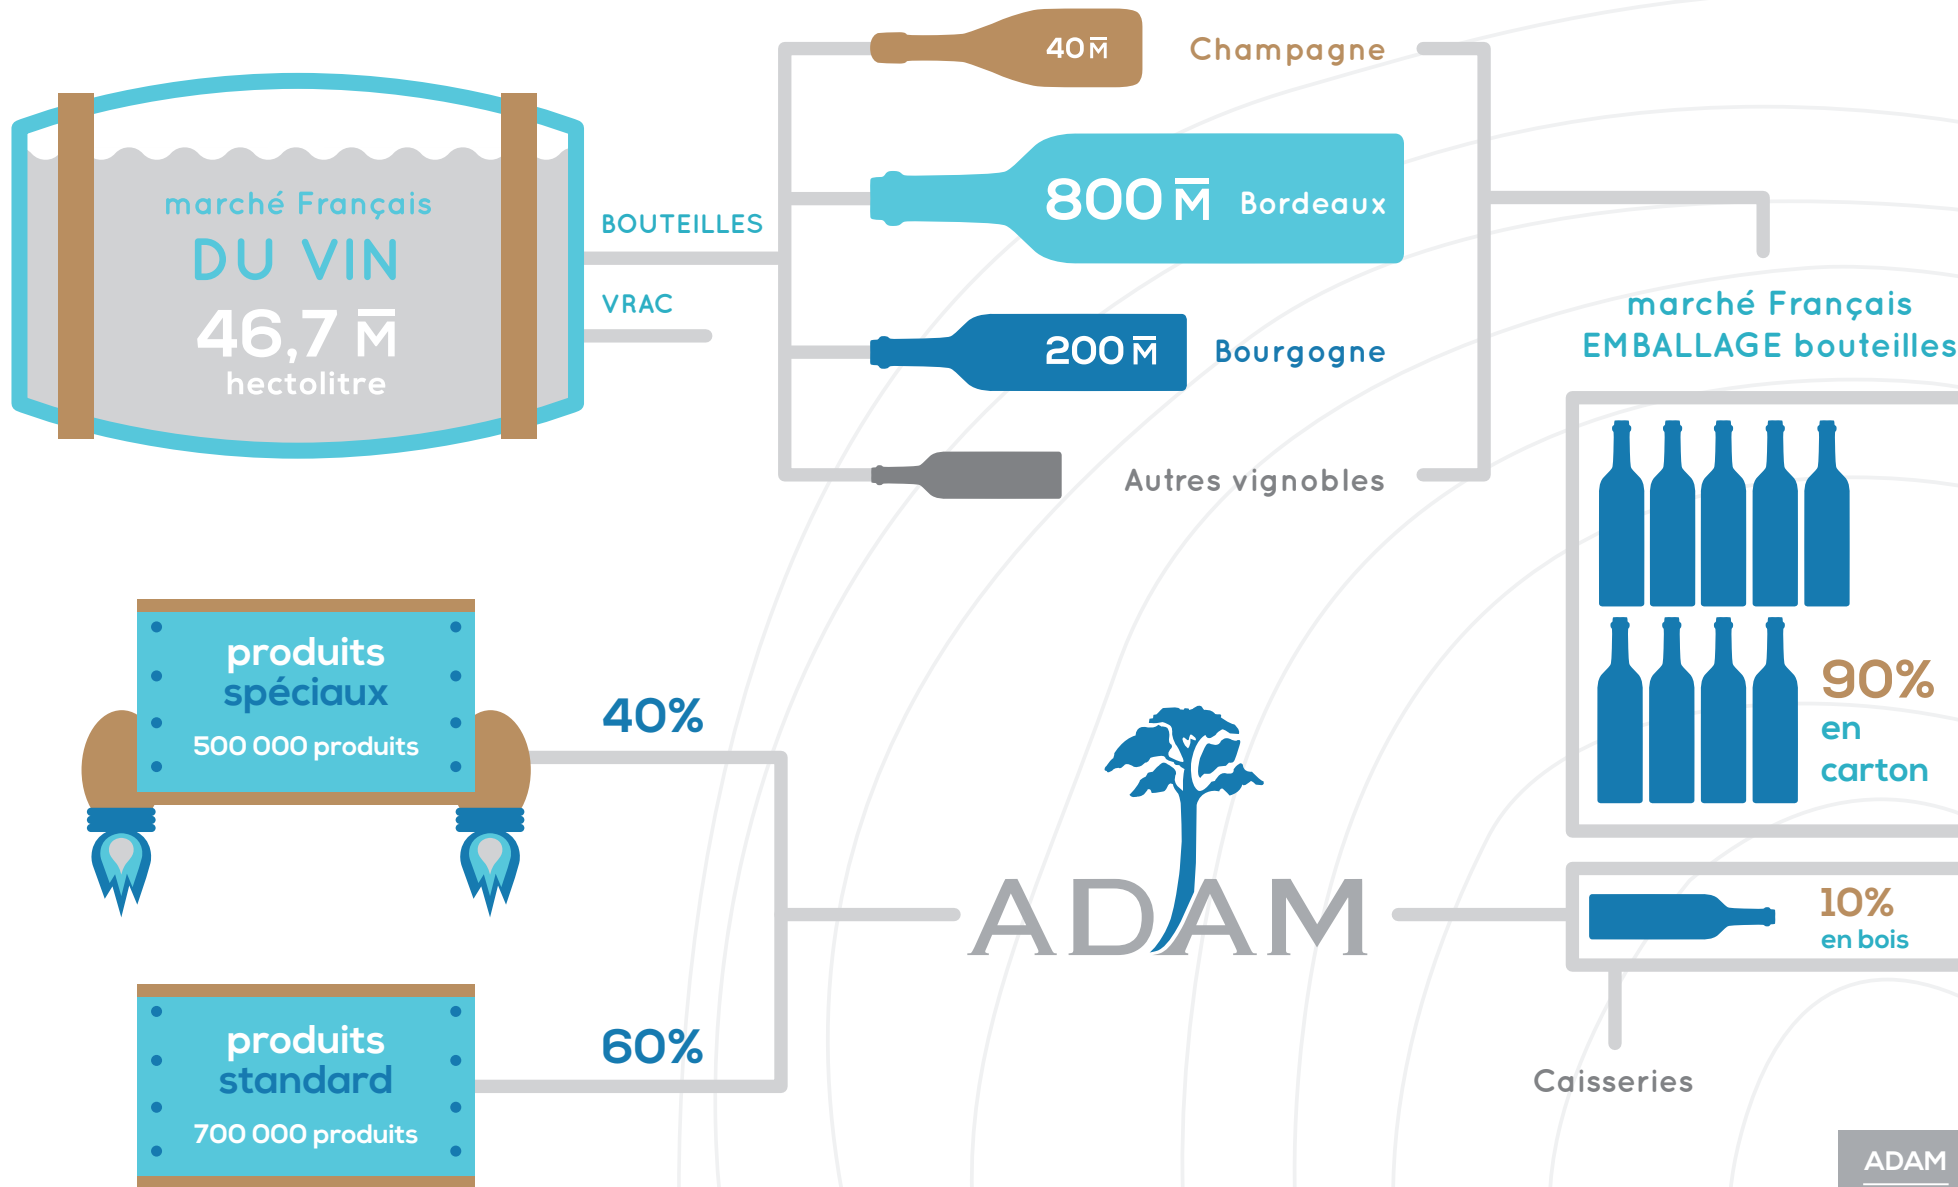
marché Français
DU VIN
46,7 M̄
hectolitre

BOUTEILLES

VRAC

40 M̄ Champagne

800 M̄ Bordeaux

200 M̄ Bourgogne

Autres vignobles

marché Français
EMBALLAGE bouteilles

90%
en
carton

10%
en bois

Caisseries

produits
spéciaux
500 000 produits

40%

produits
standard
700 000 produits

60%

ADAM

ADAM